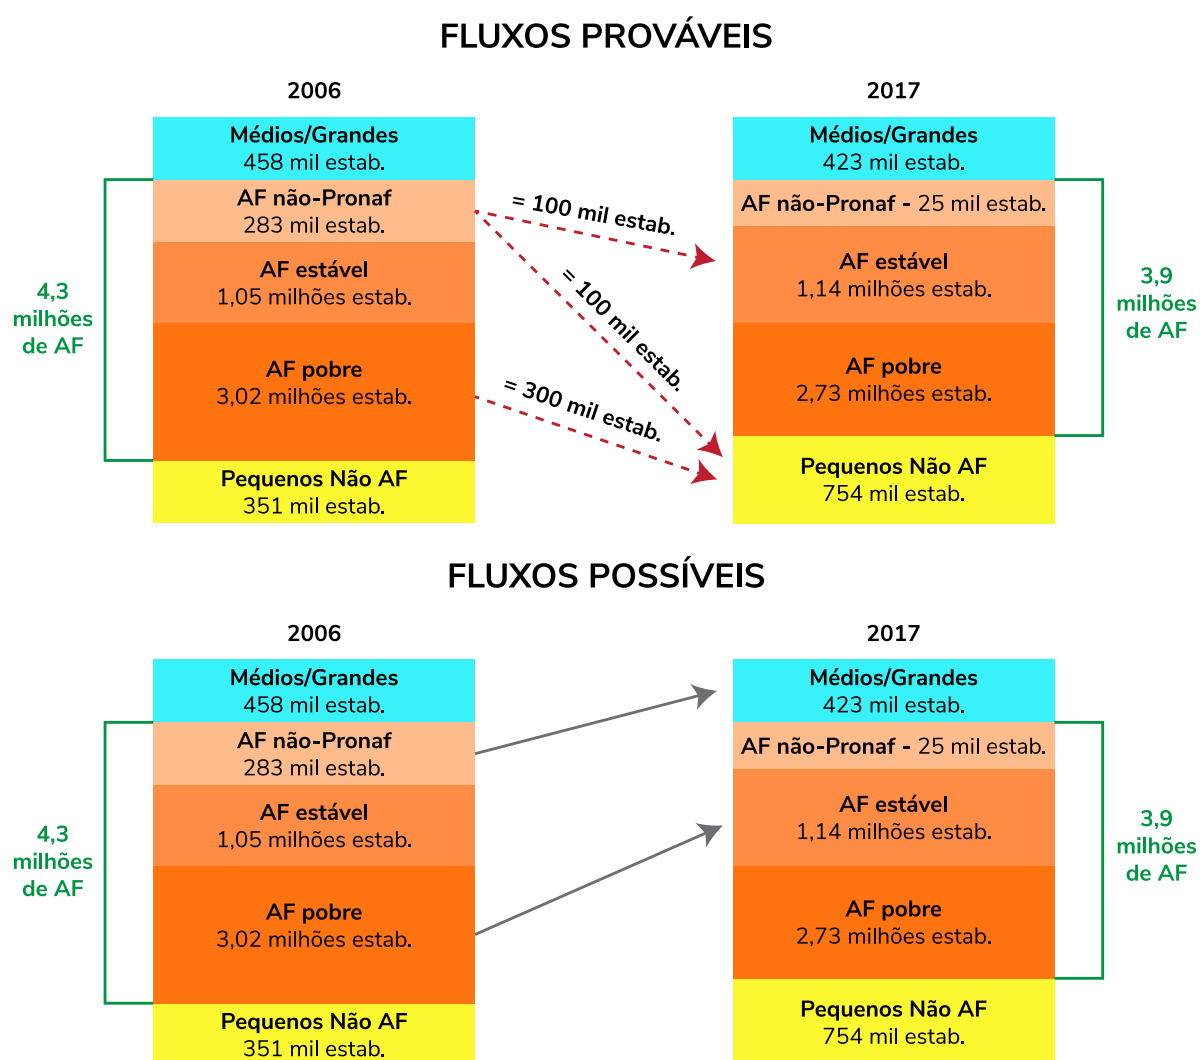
FLUXOS PROVÁVEIS

2006

Médios/Grandes
458 mil estab.

AF não-Pronaf
283 mil estab.

AF estável
1,05 milhões estab.

AF pobre
3,02 milhões estab.

Pequenos Não AF
351 mil estab.

4,3 milhões de AF

= 100 mil estab.

= 100 mil estab.

= 300 mil estab.

2017

Médios/Grandes
423 mil estab.

AF não-Pronaf - 25 mil estab.

AF estável
1,14 milhões estab.

AF pobre
2,73 milhões estab.

Pequenos Não AF
754 mil estab.

3,9 milhões de AF

FLUXOS POSSÍVEIS

2006

Médios/Grandes
458 mil estab.

AF não-Pronaf
283 mil estab.

AF estável
1,05 milhões estab.

AF pobre
3,02 milhões estab.

Pequenos Não AF
351 mil estab.

4,3 milhões de AF

2017

Médios/Grandes
423 mil estab.

AF não-Pronaf - 25 mil estab.

AF estável
1,14 milhões estab.

AF pobre
2,73 milhões estab.

Pequenos Não AF
754 mil estab.

3,9 milhões de AF